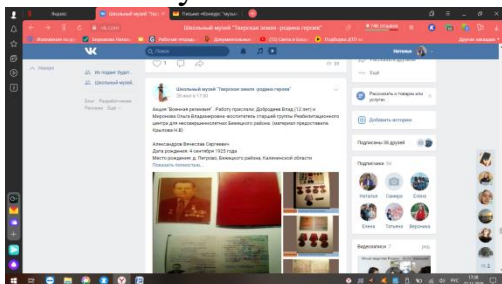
Школьный музей "Тверская земля - родина героев"

Школьный музей "Тверская земля -родина героев"

Акция "Военная реликвия". Работу прислали: Доброднев Влад (12 лет) и Миронова Ольга Владимировна -воспитатель старшей группы Реабилитационного центра для несовершеннолетних Бежецкого района. (материал предоставила Крылова Н.В)

Александров Вячеслав Сергеевич
Дата рождения: 4 сентября 1923 года
Место рождения: д. Петрово, Бежецкого района, Калининской области
Показать полностью...

Рассказать о товарах или услугах

Добавить историю

Подписчики 54

Наталья
Самира
Елена
Татьяна
Вероника

Видеозаписи